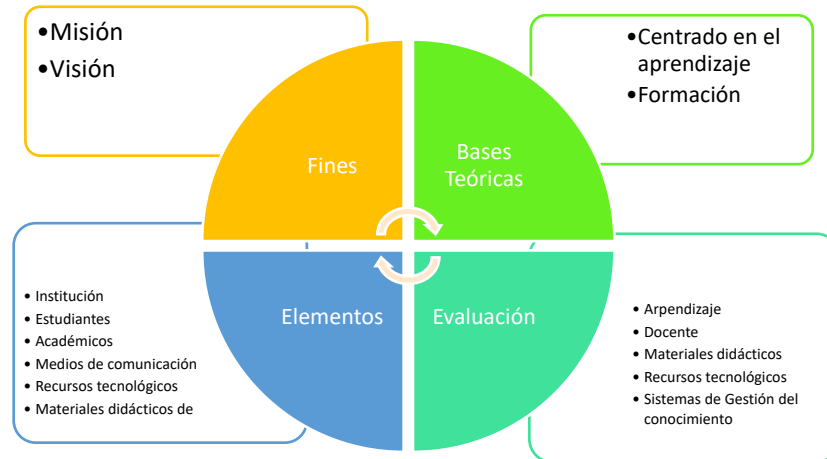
•Misión
•Visión

•Centrado en el aprendizaje
•Formación

Fines

Bases Teóricas

Elementos

Evaluación

• Institución
• Estudiantes
• Académicos
• Medios de comunicación
• Recursos tecnológicos
• Materiales didácticos de

• Arpendizaje
• Docente
• Materiales didácticos
• Recursos tecnológicos
• Sistemas de Gestión del conocimiento